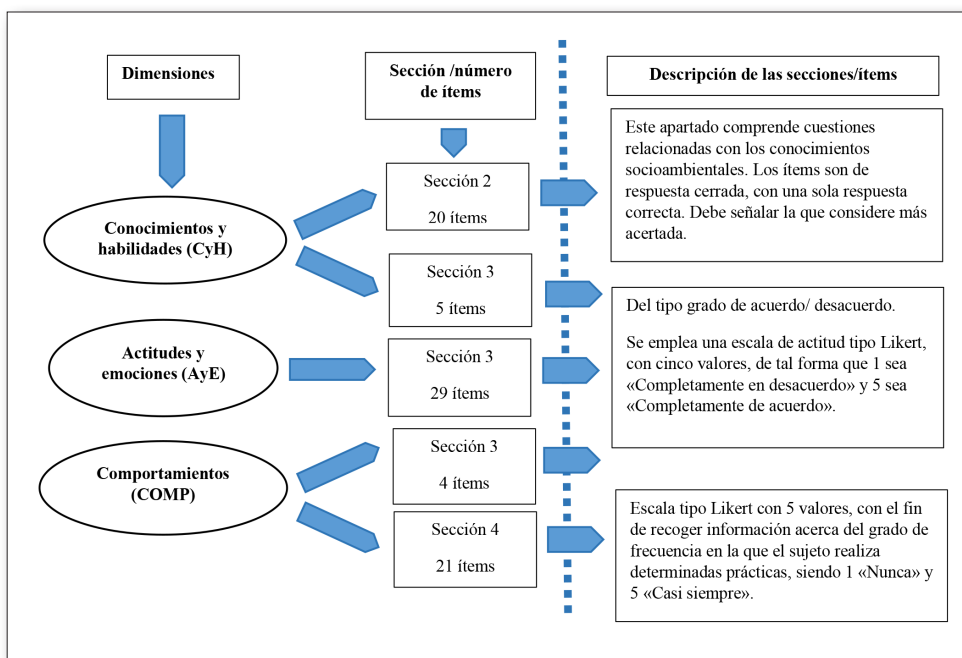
Dimensiones

Sección /número de ítems

Descripción de las secciones/ítems

Conocimientos y habilidades (CyH)

Sección 2

20 ítems

Este apartado comprende cuestiones relacionadas con los conocimientos socioambientales. Los ítems son de respuesta cerrada, con una sola respuesta correcta. Debe señalar la que considere más acertada.

Sección 3

5 ítems

Del tipo grado de acuerdo/ desacuerdo.

Se emplea una escala de actitud tipo Likert, con cinco valores, de tal forma que 1 sea «Completamente en desacuerdo» y 5 sea «Completamente de acuerdo».

Actitudes y emociones (AyE)

Sección 3

29 ítems

Comportamientos (COMP)

Sección 3

4 ítems

Sección 4

21 ítems

Escala tipo Likert con 5 valores, con el fin de recoger información acerca del grado de frecuencia en la que el sujeto realiza determinadas prácticas, siendo 1 «Nunca» y 5 «Casi siempre».